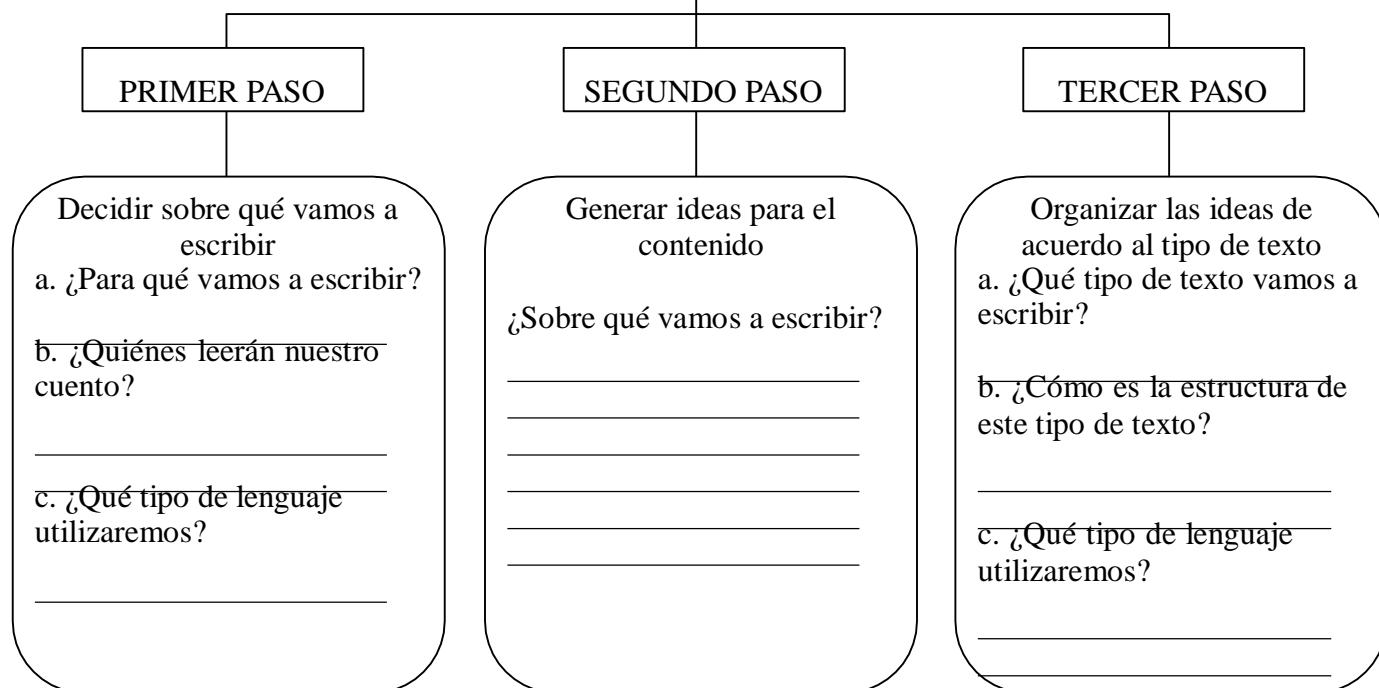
PRIMER PASO

Decidir sobre qué vamos a escribir

a. ¿Para qué vamos a escribir?

b. ¿Quiénes leerán nuestro cuento?

c. ¿Qué tipo de lenguaje utilizaremos?

SEGUNDO PASO

Generar ideas para el contenido

¿Sobre qué vamos a escribir?

TERCER PASO

Organizar las ideas de acuerdo al tipo de texto

a. ¿Qué tipo de texto vamos a escribir?

b. ¿Cómo es la estructura de este tipo de texto?

c. ¿Qué tipo de lenguaje utilizaremos?